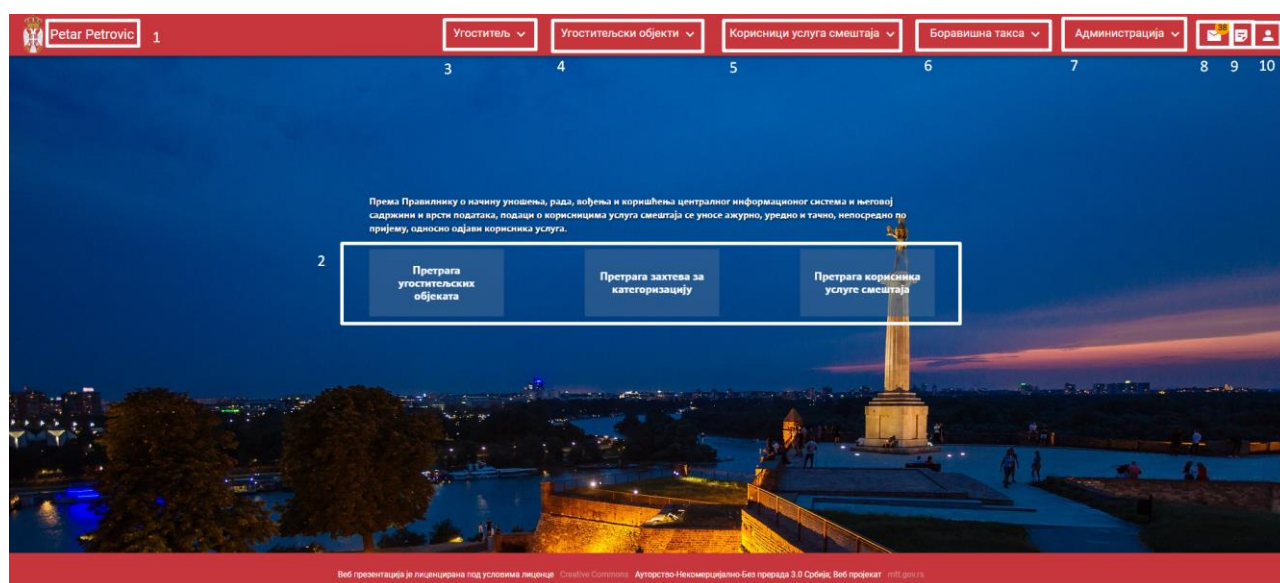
Petar Petrovic 1

Угоститељ

Угоститељски објекти

Корисници услуга смештаја

Боравишна такса

Администрација

3 4 5 6 7 8 9 10

38

Према Правилнику о начину уношења, рада, вођења и коришћења централног информационог система и његовој садржини и врсти података, подаци о корисницима услуга смештаја се уносе ажурно, уредно и тачно, непосредно по пријему, односно одјави корисника услуга.

2

Претрага угоститељских објеката

Претрага захтева за категоризацију

Претрага корисника услуге смештаја

Веб презентација је лиценцирана под условима лиценце Creative Commons Ауторство-Некомерцијално-Без прерада 3.0 Србија; Веб пројекат mtt.gov.rs